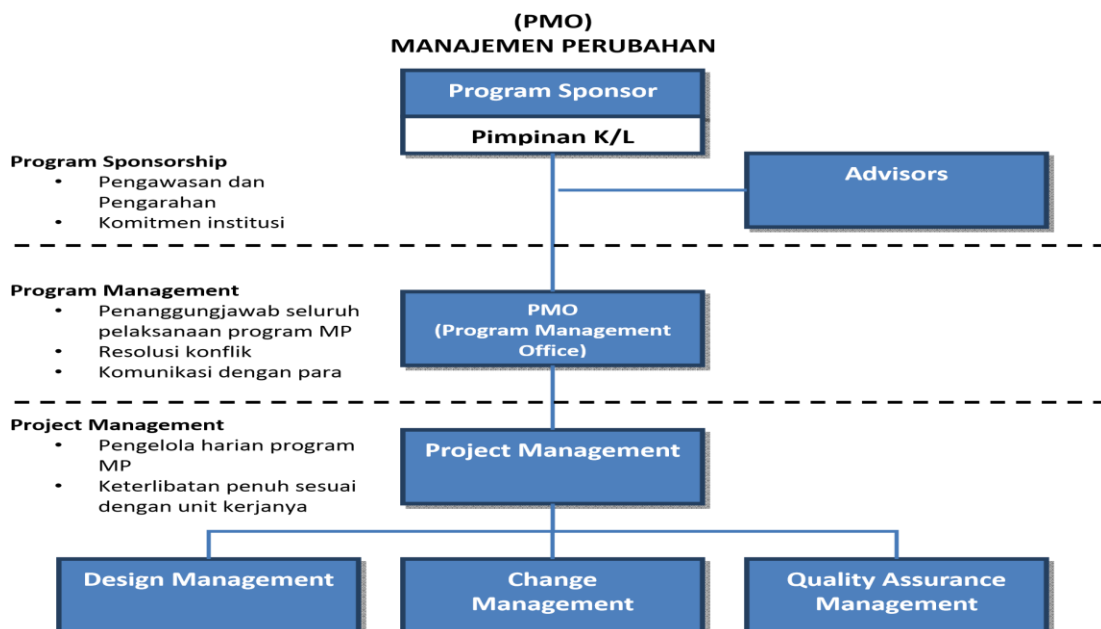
(PMO)
MANAJEMEN PERUBAHAN

Program Sponsor

Pimpinan K/L

Program Sponsorship
• Pengawasan dan Pengarahan
• Komitmen institusi

Advisors

Program Management
• Penanggungjawab seluruh pelaksanaan program MP
• Resolusi konflik
• Komunikasi dengan para

PMO
(Program Management Office)

Project Management
• Pengelola harian program MP
• Keterlibatan penuh sesuai dengan unit kerjanya

Project Management

Design Management

Change Management

Quality Assurance Management